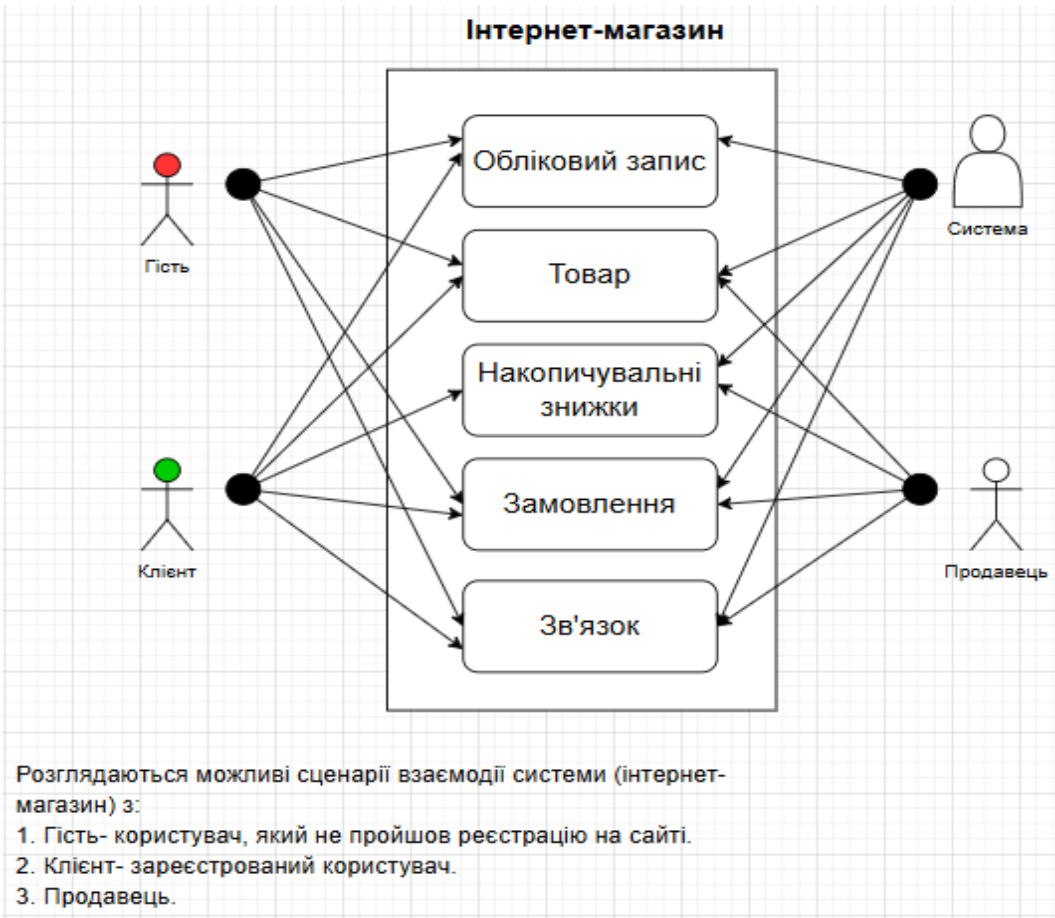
Інтернет-магазин

Гість

Клієнт

Обліковий запис

Товар

Накопичувальні знижки

Замовлення

Зв'язок

Система

Продавець

Розглядаються можливі сценарії взаємодії системи (інтернет-магазин) з:
1. Гість- користувач, який не пройшов реєстрацію на сайті.
2. Клієнт- зареєстрований користувач.
3. Продавець.